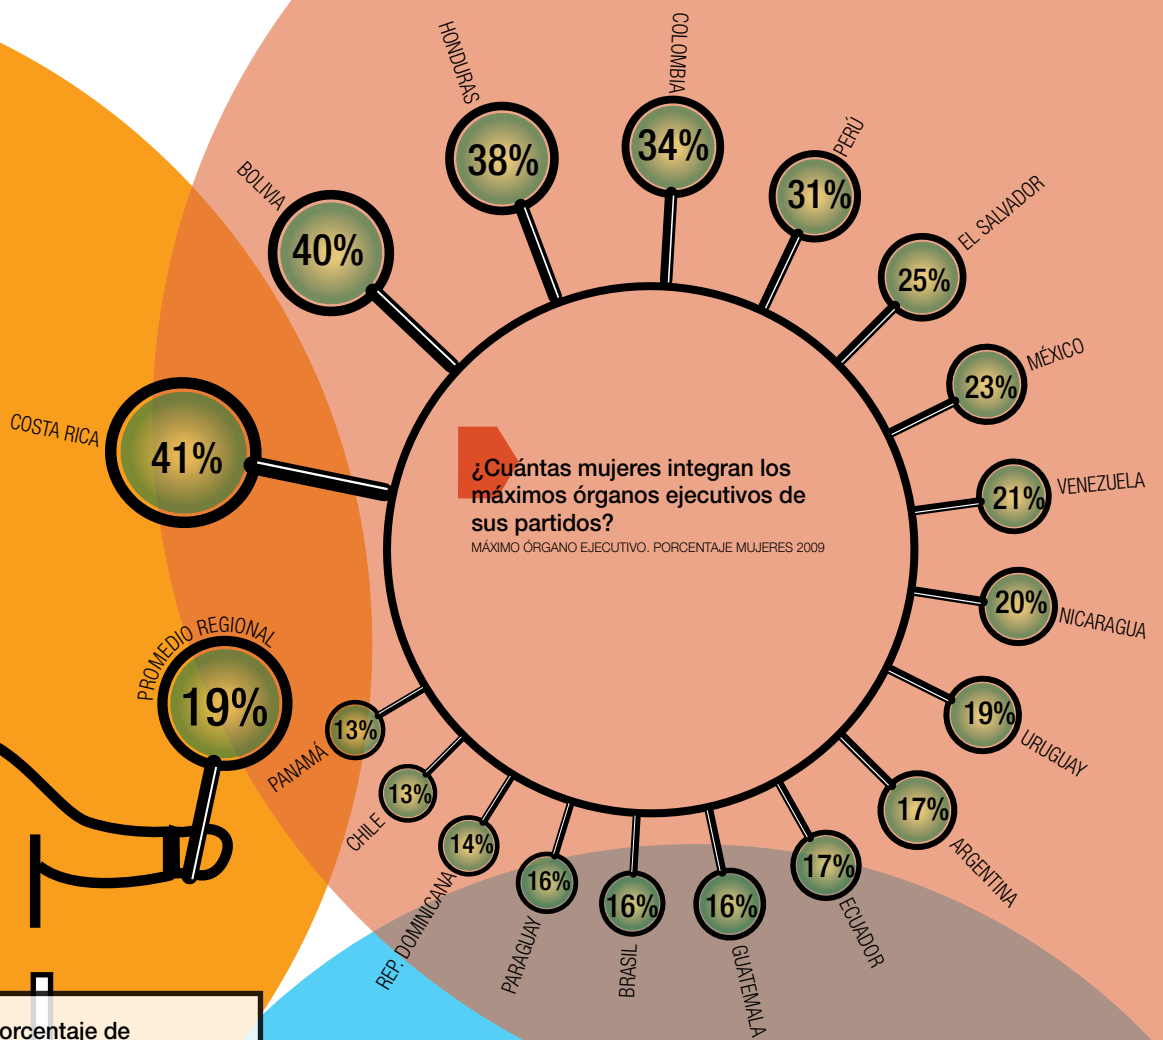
¿Cuántas mujeres integran los máximos órganos ejecutivos de sus partidos?
MÁXIMO ÓRGANO EJECUTIVO. PORCENTAJE MUJERES 2009

COSTA RICA 41%
BOLIVIA 40%
HONDURAS 38%
COLOMBIA 34%
PERÚ 31%
EL SALVADOR 25%
MÉXICO 23%
VENEZUELA 21%
NICARAGUA 20%
URUGUAY 19%
ARGENTINA 17%
ECUADOR 17%
GUATEMALA 16%
BRASIL 16%
PARAGUAY 16%
REP. DOMINICANA 14%
CHILE 13%
PANAMÁ 13%
PROMEDIO REGIONAL 19%

orcentaje de